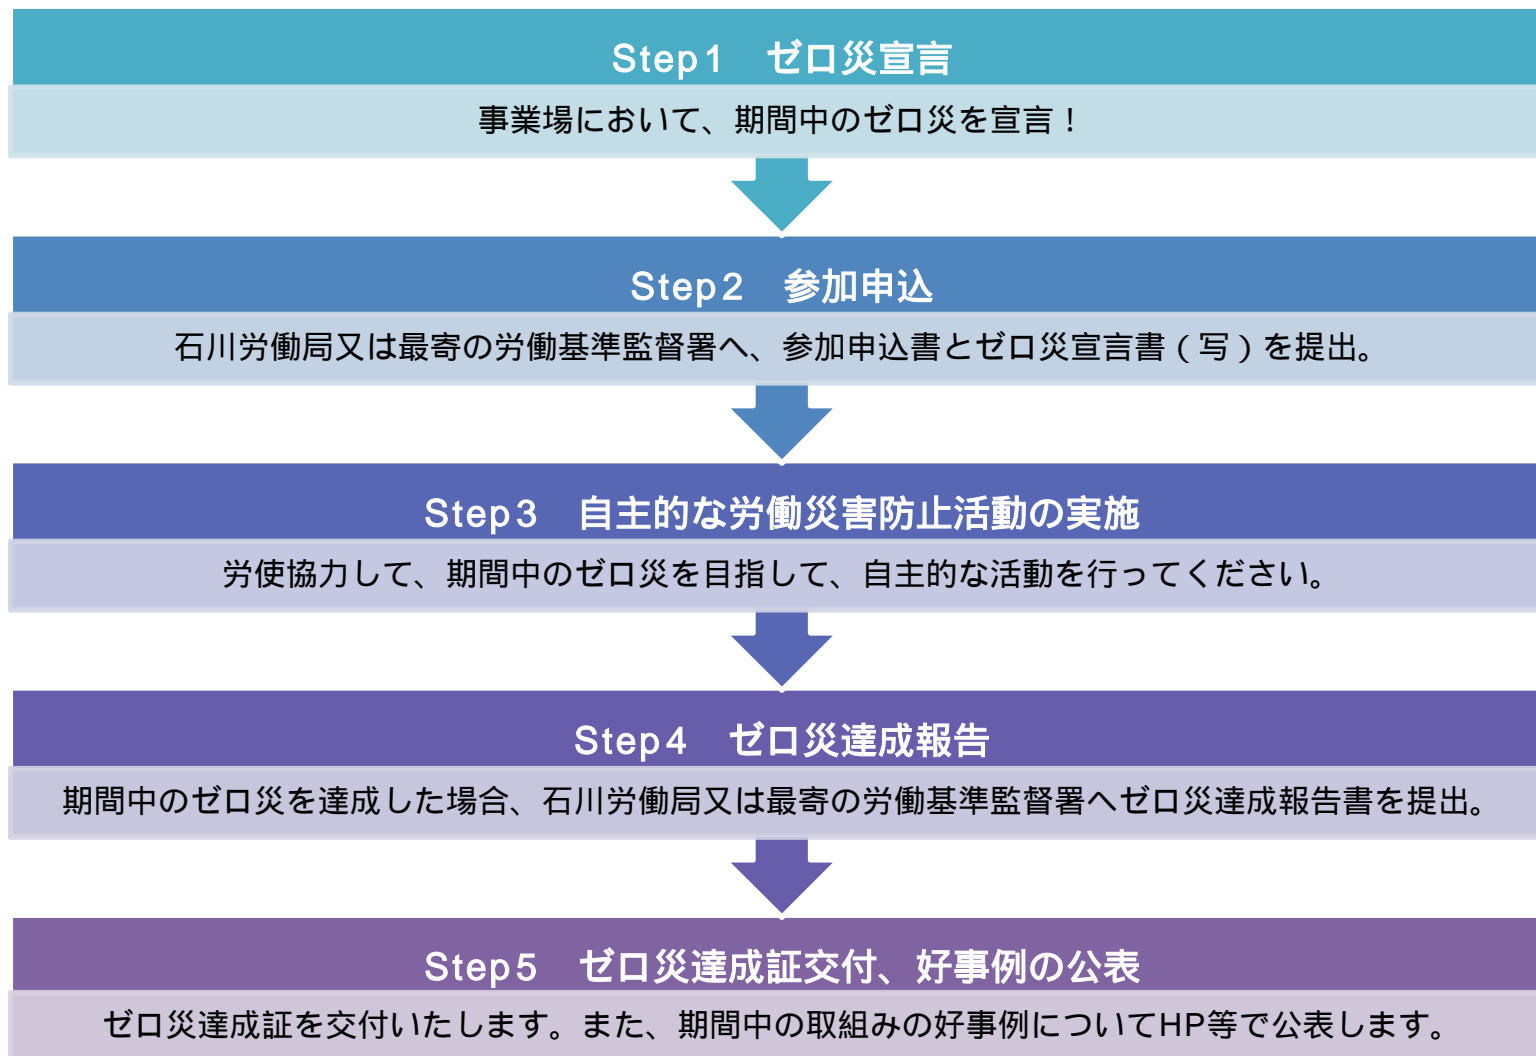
Step１　ゼロ災宣言

事業場において、期間中のゼロ災を宣言！

Step２　参加申込

石川労働局又は最寄の労働基準監督署へ、参加申込書とゼロ災宣言書（写）を提出。

Step３　自主的な労働災害防止活動の実施

労使協力して、期間中のゼロ災を目指して、自主的な活動を行ってください。

Step４　ゼロ災達成報告

期間中のゼロ災を達成した場合、石川労働局又は最寄の労働基準監督署へゼロ災達成報告書を提出。

Step５　ゼロ災達成証交付、好事例の公表

ゼロ災達成証を交付いたします。また、期間中の取組みの好事例についてHP等で公表します。